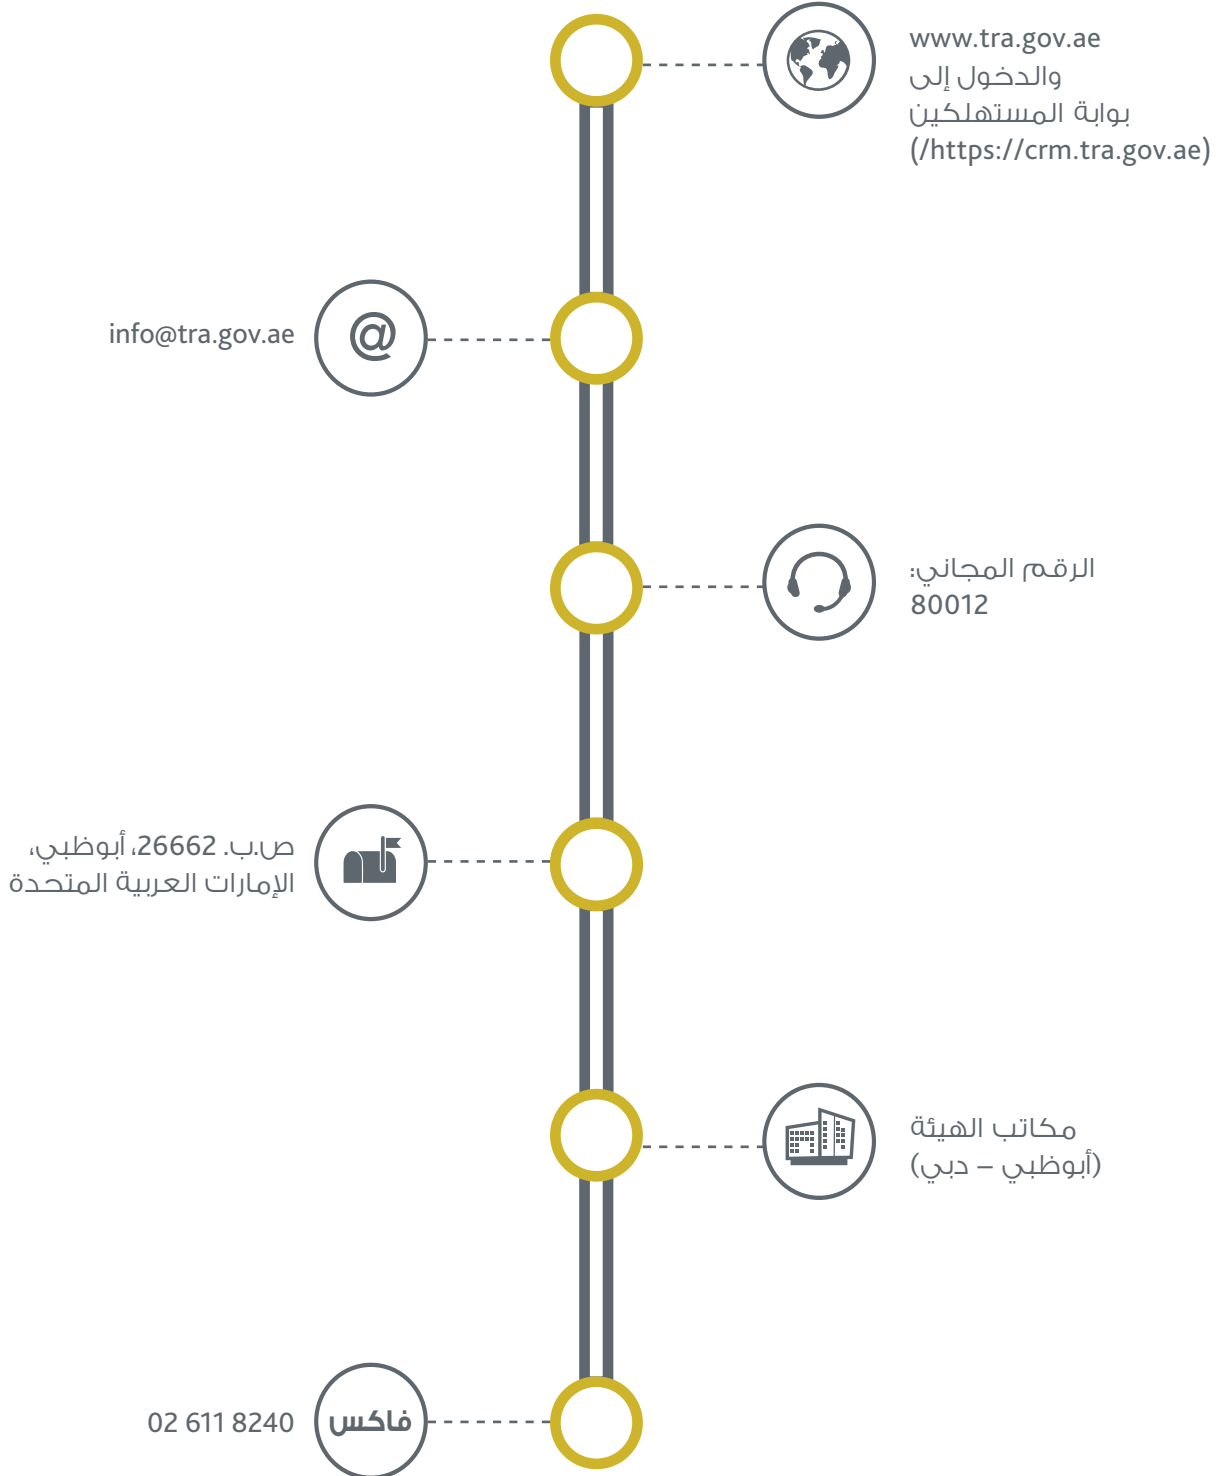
www.tra.gov.ae
والدخول إلى
بوابة المستهلكين
(/https://crm.tra.gov.ae)

info@tra.gov.ae

@

الرقم المجاني:
80012

ص.ب. 26662، أبوظبي،
الإمارات العربية المتحدة

مكاتب الهيئة
(أبوظبي – دبي)

02 611 8240

فاكس